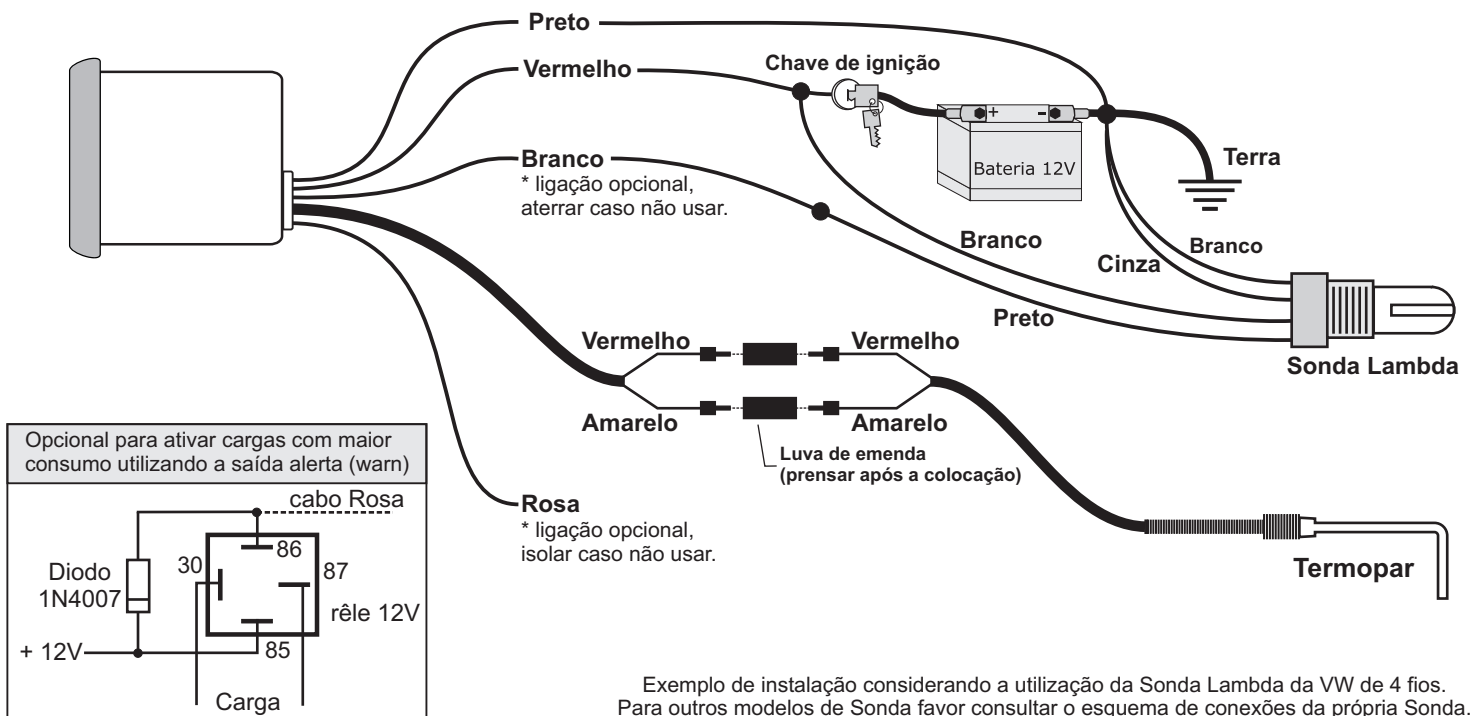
Preto

Vermelho

Chave de ignição

+ -

Bateria 12V

Terra

Branco
* ligação opcional, aterrar caso não usar.

Branco

Cinza

Branco

Preto

Sonda Lambda

Vermelho

Vermelho

Amarelo

Amarelo

Luva de emenda
(prensar após a colocação)

Rosa
* ligação opcional, isolar caso não usar.

Termopar

Opcional para ativar cargas com maior consumo utilizando a saída alerta (warn)

cabo Rosa

Diodo
1N4007

30

86

87

rêle 12V

+ 12V

85

Carga

Exemplo de instalação considerando a utilização da Sonda Lambda da VW de 4 fios.
Para outros modelos de Sonda favor consultar o esquema de conexões da própria Sonda.